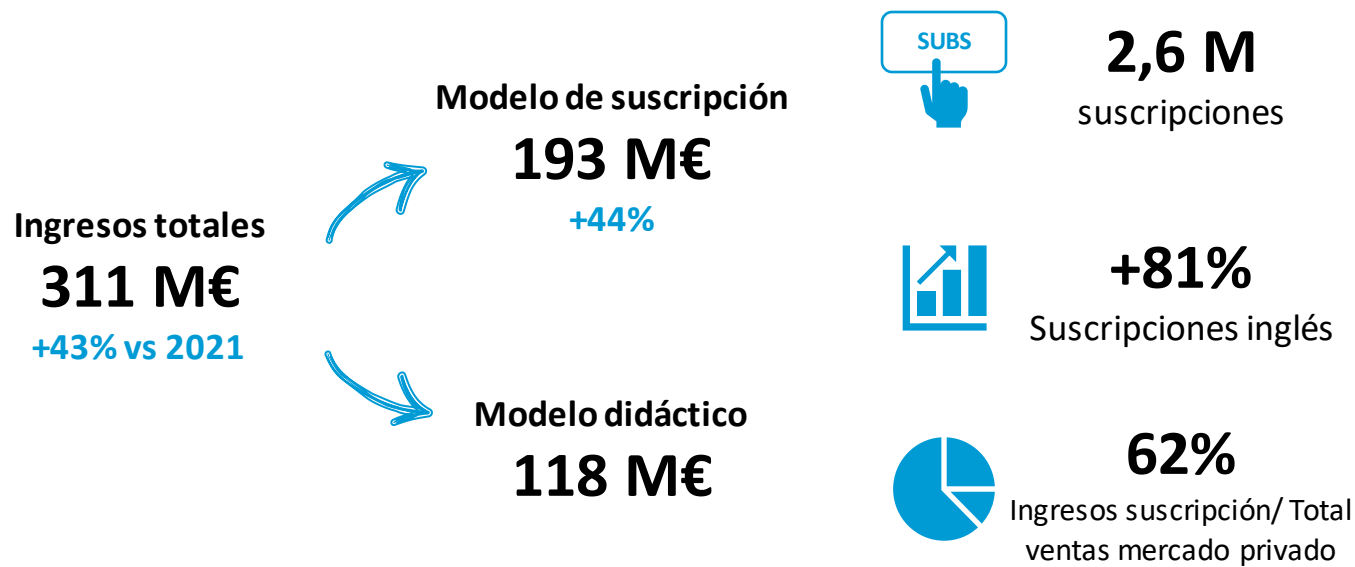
Ingresos totales
311 M€
+43% vs 2021

Modelo de suscripción
193 M€
+44%

Modelo didáctico
118 M€

SUBS

2,6 M
suscripciones

+81%
Suscripciones inglés

62%
Ingresos suscripción/ Total ventas mercado privado